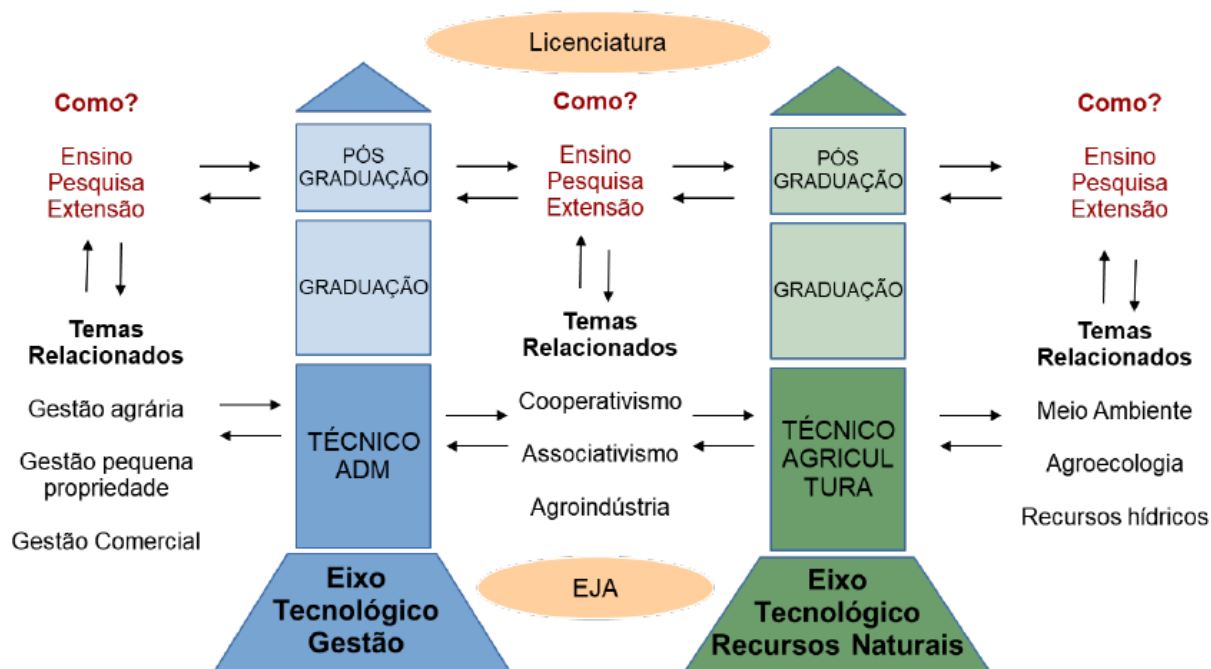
Licenciatura

Como?

Ensino
Pesquisa
Extensão

Temas Relacionados

Gestão agrária

Gestão pequena propriedade

Gestão Comercial

PÓS GRADUAÇÃO

GRADUAÇÃO

TÉCNICO ADM

Eixo Tecnológico Gestão

Como?

Ensino
Pesquisa
Extensão

Temas Relacionados

Cooperativismo

Associativismo

Agroindústria

EJA

PÓS GRADUAÇÃO

GRADUAÇÃO

TÉCNICO AGRICUL TURA

Eixo Tecnológico Recursos Naturais

Como?

Ensino
Pesquisa
Extensão

Temas Relacionados

Meio Ambiente

Agroecologia

Recursos hídricos